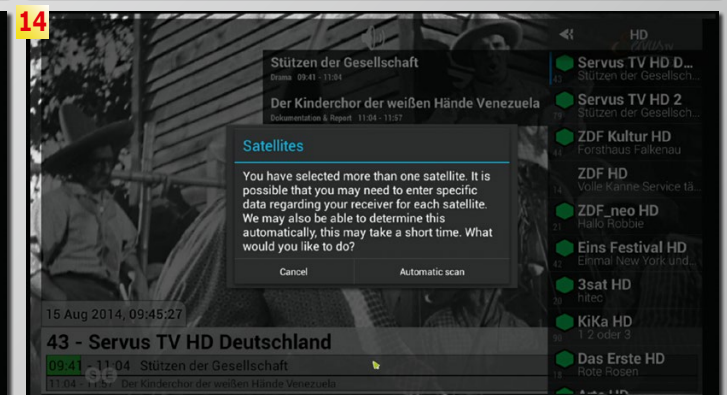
14

Stützen der Gesellschaft
Drama 09:41 - 11:04

Der Kinderchor der weißen Hände Venezuela
Dokumentation & Report 11:04 - 11:57

HD

Servus TV HD D...
Stützen der Gesellsch...

Servus TV HD 2
Stützen der Gesellsch...

ZDF Kultur HD
Forsthaus Falkenau

ZDF HD
Volle Kanne Service tä...

ZDF_neo HD
Hallo Robbie

Eins Festival HD
Einmal New York und...

3sat HD
hitec

KiKa HD
1 2 oder 3

Das Erste HD
Rote Rosen

Satellites

You have selected more than one satellite. It is possible that you may need to enter specific data regarding your receiver for each satellite. We may also be able to determine this automatically, this may take a short time. What would you like to do?

Cancel

Automatic scan

15 Aug 2014, 09:45:27

43 - Servus TV HD Deutschland

09:41 - 11:04 Stützen der Gesellschaft

11:04 - 11:57 Der Kinderchor der weißen Hände Venezuela